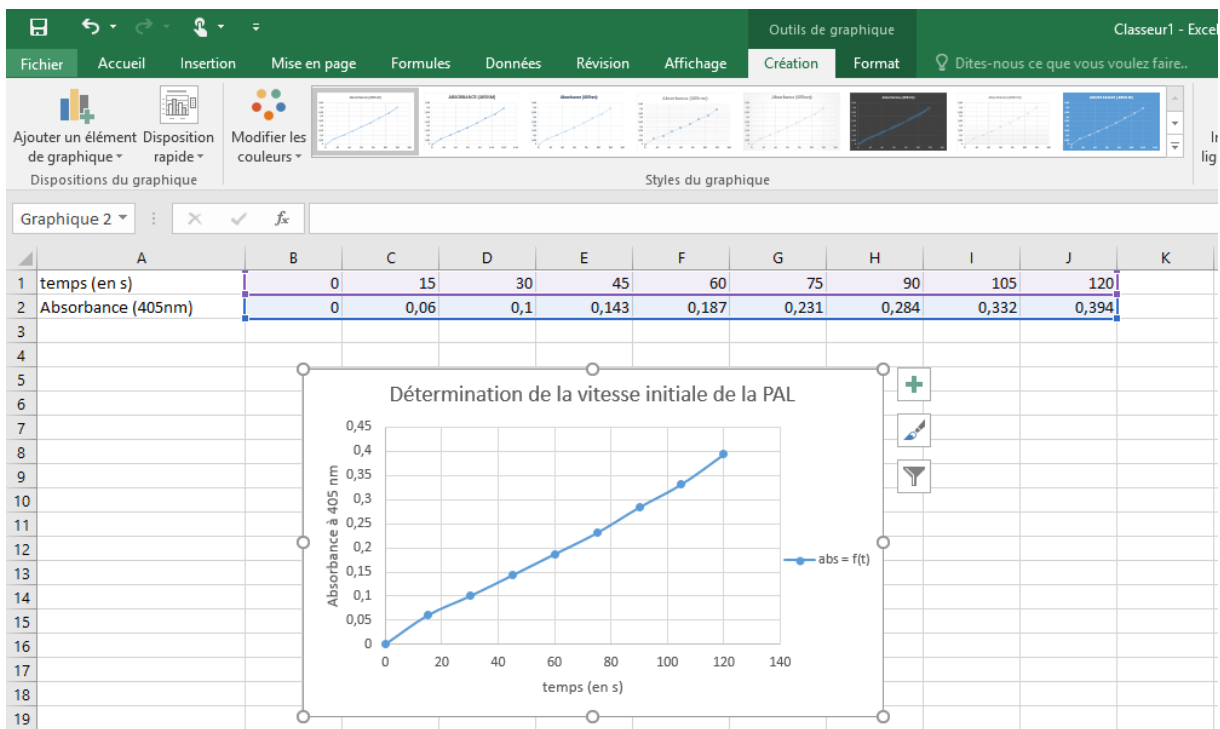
Outils de graphique

Classeur1 - Excel

Fichier Accueil Insertion Mise en page Formules Données Révision Affichage Création Format Dites-nous ce que vous voulez faire..

Ajouter un élément de graphique Disposition rapide
Dispositions du graphique

Modifier les couleurs

Styles du graphique

Graphique 2

$f_x$

| | A | B | C | D | E | F | G | H | I | J | K |
|---|---|---|---|---|---|---|---|---|---|---|---|
| 1 | temps (en s) | 0 | 15 | 30 | 45 | 60 | 75 | 90 | 105 | 120 | |
| 2 | Absorbance (405nm) | 0 | 0,06 | 0,1 | 0,143 | 0,187 | 0,231 | 0,284 | 0,332 | 0,394 | |
| 3 | | | | | | | | | | | |
| 4 | | | | | | | | | | | |
| 5 | | | | | | | | | | | |
| 6 | | | | | | | | | | | |
| 7 | | | | | | | | | | | |
| 8 | | | | | | | | | | | |
| 9 | | | | | | | | | | | |
| 10 | | | | | | | | | | | |
| 11 | | | | | | | | | | | |
| 12 | | | | | | | | | | | |
| 13 | | | | | | | | | | | |
| 14 | | | | | | | | | | | |
| 15 | | | | | | | | | | | |
| 16 | | | | | | | | | | | |
| 17 | | | | | | | | | | | |
| 18 | | | | | | | | | | | |
| 19 | | | | | | | | | | | |

Détermination de la vitesse initiale de la PAL

Absorbance à 405 nm
0,45
0,4
0,35
0,3
0,25
0,2
0,15
0,1
0,05
0
0 20 40 60 80 100 120 140
temps (en s)

abs = f(t)